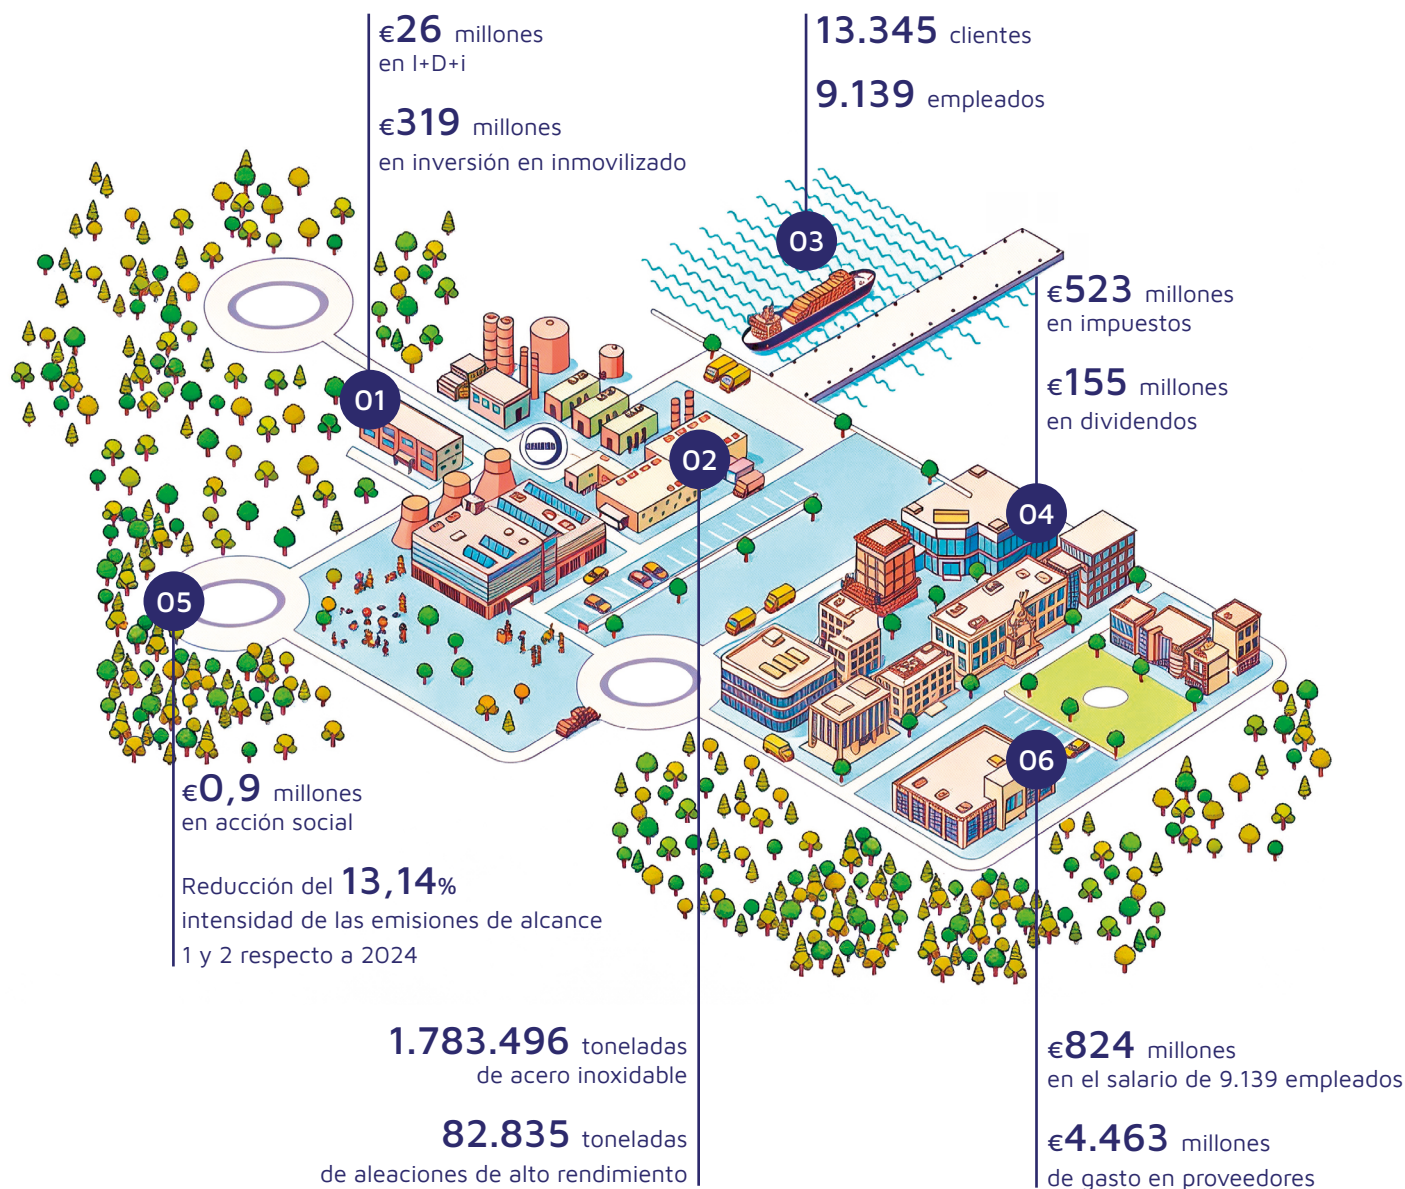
€26 millones
en I+D+i

€319 millones
en inversión en inmovilizado

13.345 clientes

9.139 empleados

03

€523 millones
en impuestos

€155 millones
en dividendos

01

02

04

05

06

€0,9 millones
en acción social

Reducción del 13,14%
intensidad de las emisiones de alcance 1 y 2 respecto a 2024

1.783.496 toneladas
de acero inoxidable

82.835 toneladas
de aleaciones de alto rendimiento

€824 millones
en el salario de 9.139 empleados

€4.463 millones
de gasto en proveedores